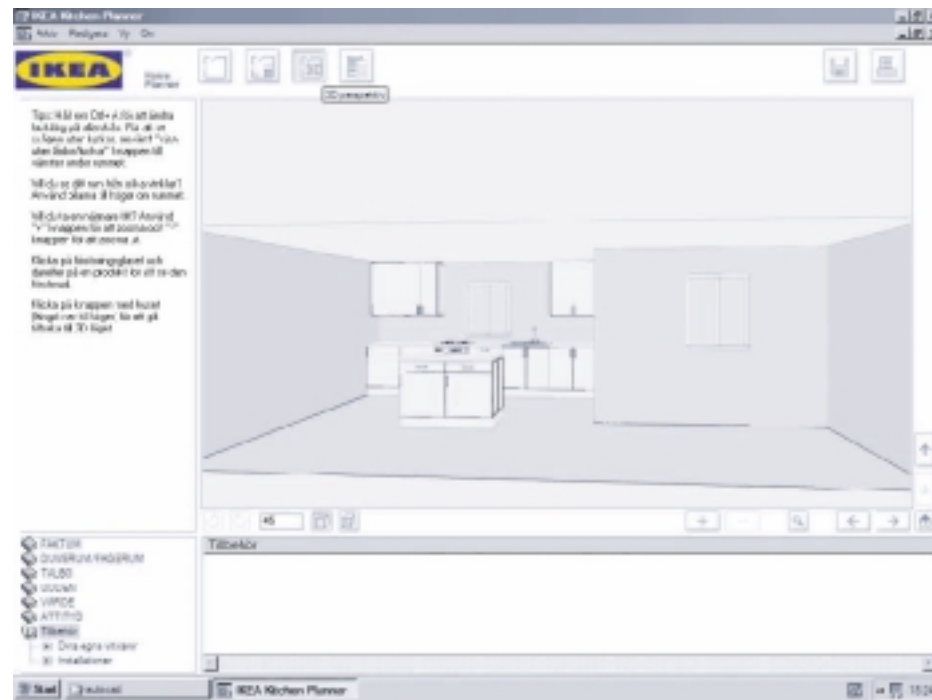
IKEA Kitchen Planner

Arkiv Redigera Vy Om

IKEA

Home Planner

3D-perspektiv

Tips: Håll ner Ctrl + A för att ändra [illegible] på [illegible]. För att se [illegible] ut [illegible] "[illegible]" knappen till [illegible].

Vill du se ditt rum från alla vinklar? Använd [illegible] till höger om rummet.

Vill du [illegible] Använd "+" knappen för att zooma och "-" knappen för att zooma ut.

Klicka på förstoringsglaset och därefter på en produkt för att se den förstorad.

Klicka på knappen med huset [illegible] för att gå tillbaka till 2D-läget.

45

Tillbehör

FAKTUM
DUVEMÅLA/FAGERUM
TALBO
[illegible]
VIRDE
ATTITYD
Tillbehör
Dina egna vitvaror
Installationer

Start

IKEA Kitchen Planner